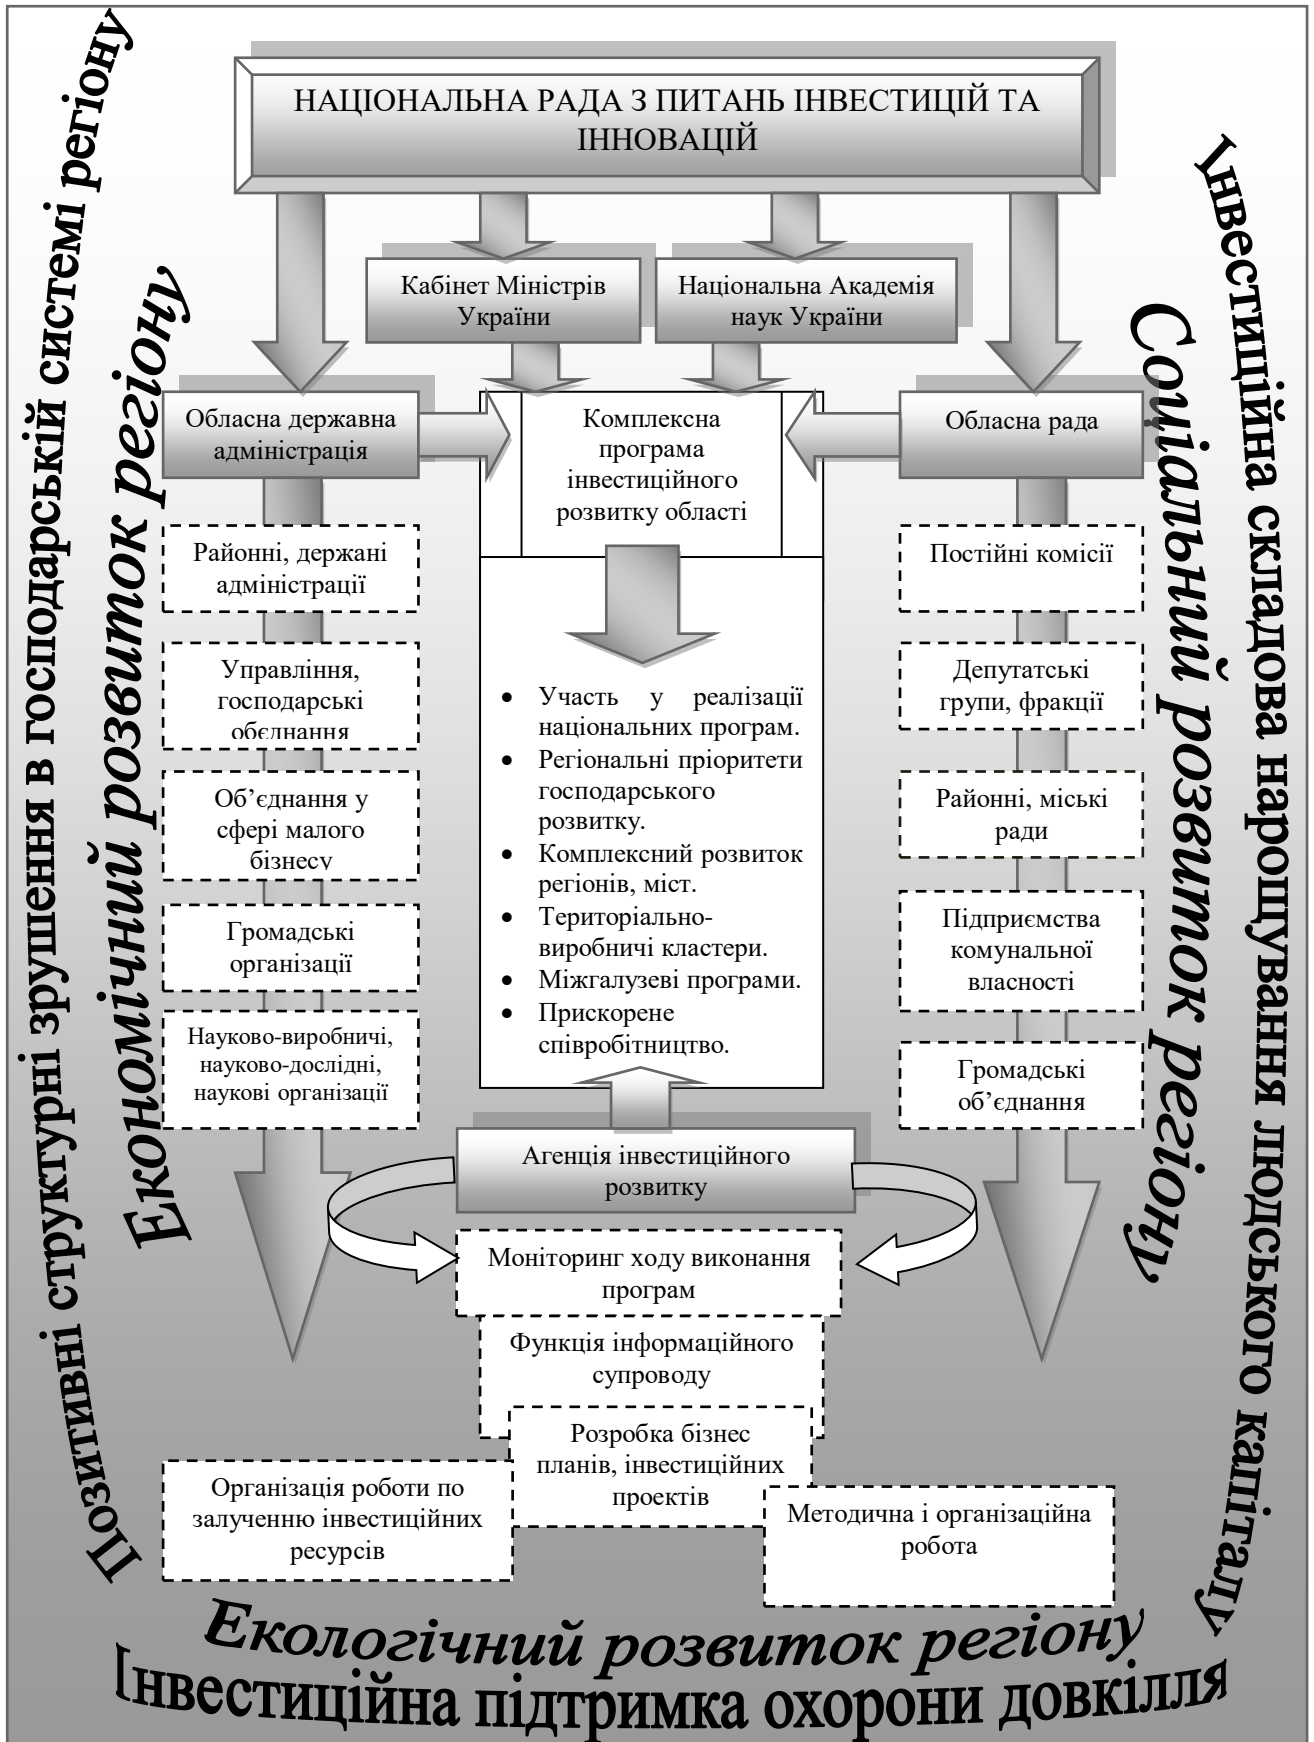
НАЦІОНАЛЬНА РАДА З ПИТАНЬ ІНВЕСТИЦІЙ ТА ІННОВАЦІЙ

Кабінет Міністрів України

Національна Академія наук України

Обласна державна адміністрація

Комплексна програма інвестиційного розвитку області

Обласна рада

Районні, держані адміністрації

Управління, господарські обєлнання

Об'єднання у сфері малого бізнесу

Громадські організації

Науково-виробничі, науково-дослідні, наукові організації

Постійні комісії

Депутатські групи, фракції

Районні, міські ради

Підприємства комунальної власності

Громадські об'єднання

- Участь у реалізації національних програм.
- Регіональні пріоритети господарського розвитку.
- Комплексний розвиток регіонів, міст.
- Територіально-виробничі кластери.
- Міжгалузеві програми.
- Прискорене співробітництво.

Агенція інвестиційного розвитку

Моніторинг ходу виконання програм

Функція інформаційного супроводу

Розробка бізнес планів, інвестиційних проектів

Організація роботи по залученню інвестиційних ресурсів

Методична і організаційна робота

Позитивні структурні зрушення в господарській системі регіону

Економічний розвиток регіону

Соціальний розвиток регіону

Інвестиційна складова нарощування людського капіталу

Екологічний розвиток регіону

Інвестиційна підтримка охорони довкілля